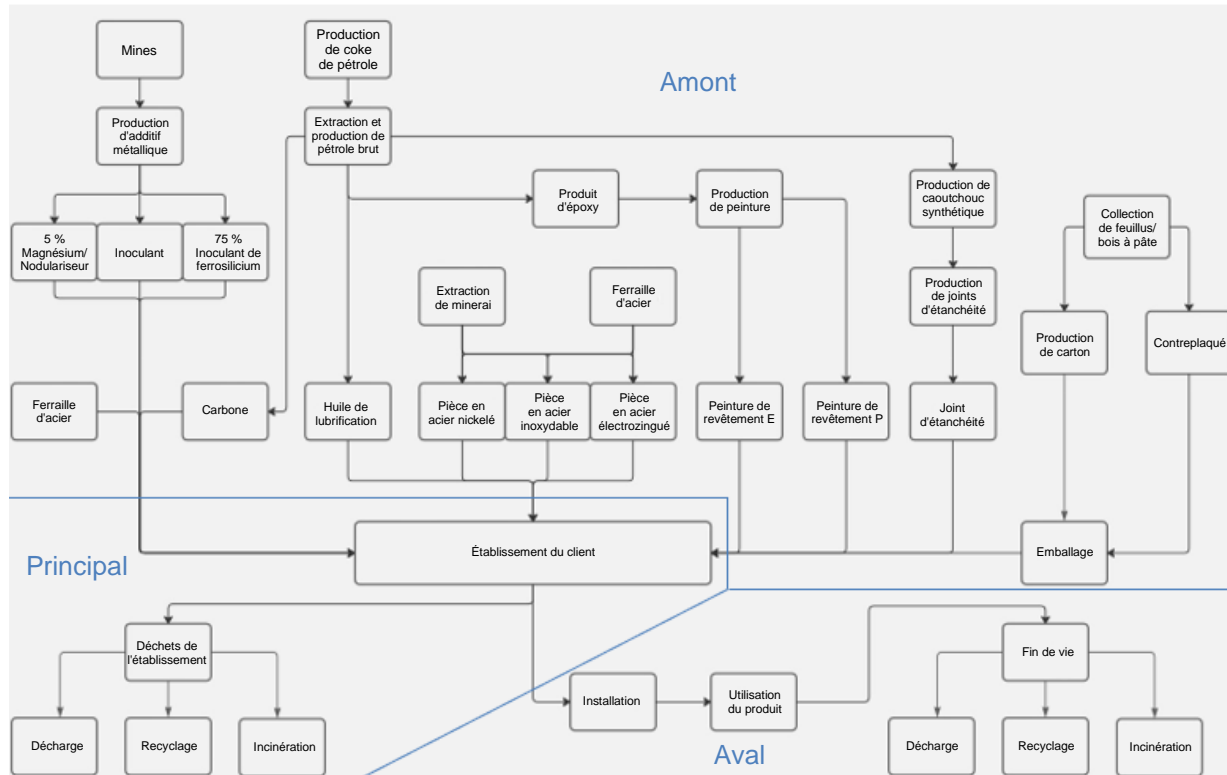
Mines

Production de coke de pétrole

Amont

Production d'additif métallique

Extraction et production de pétrole brut

Produit d'époxy

Production de peinture

Production de caoutchouc synthétique

Collection de feuillus/ bois à pâte

5 % Magnésium/ Nodulariseur

Inoculant

75 % Inoculant de ferrosilicium

Extraction de minerai

Ferraille d'acier

Production de joints d'étanchéité

Production de carton

Contreplaqué

Ferraille d'acier

Carbone

Huile de lubrification

Pièce en acier nickelé

Pièce en acier inoxydable

Pièce en acier électrozingué

Peinture de revêtement E

Peinture de revêtement P

Joint d'étanchéité

Principal

Établissement du client

Emballage

Déchets de l'établissement

Fin de vie

Installation

Utilisation du produit

Décharge

Recyclage

Incinération

Aval

Décharge

Recyclage

Incinération